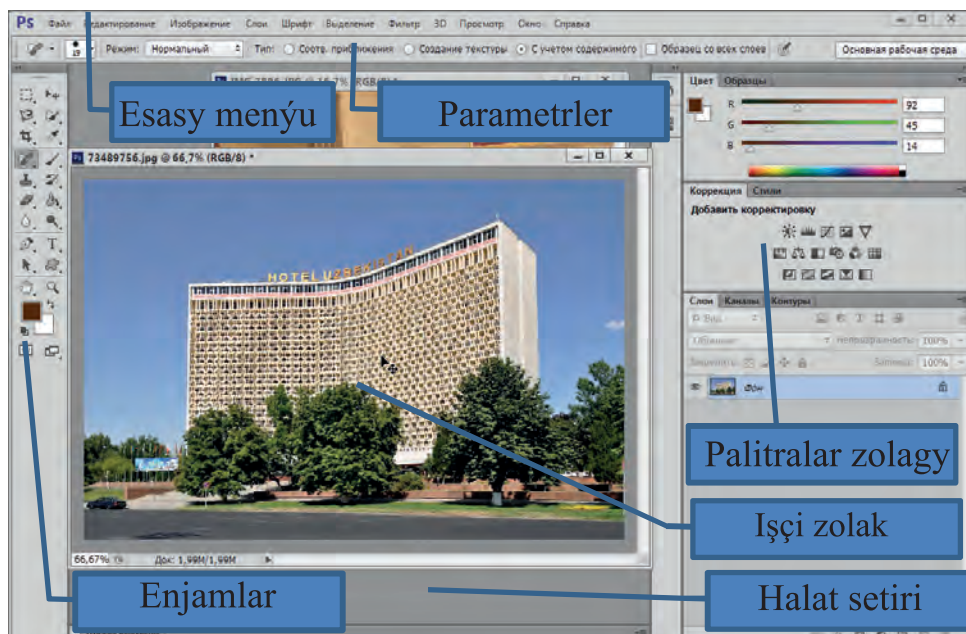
PS Файл Редактирование Изображение Слои Шрифт Выделение Фильтр 3D Просмотр Окно Справка

Режим: Нормальный Тип: Соотв. приближения Создание текстуры С учетом содержимого Образец со всех слоев Основная рабочая среда

Esasy menýu

Parametrler

Цвет Образцы

R 92
G 45
B 14

73489756.jpg @ 66,7% (RGB/8) *

Коррекция Стили
Добавить корректировку

Слои Каналы Контуры

Обычные Непрозрачность: 100%
Закрепить: Заливка: 100%
Фон

HOTEL UZBEKISTAN

Palitralar zolagy

Işçi zolak

66,67% Док: 1,99M/1,99M

Enjamlar

Halat setiri